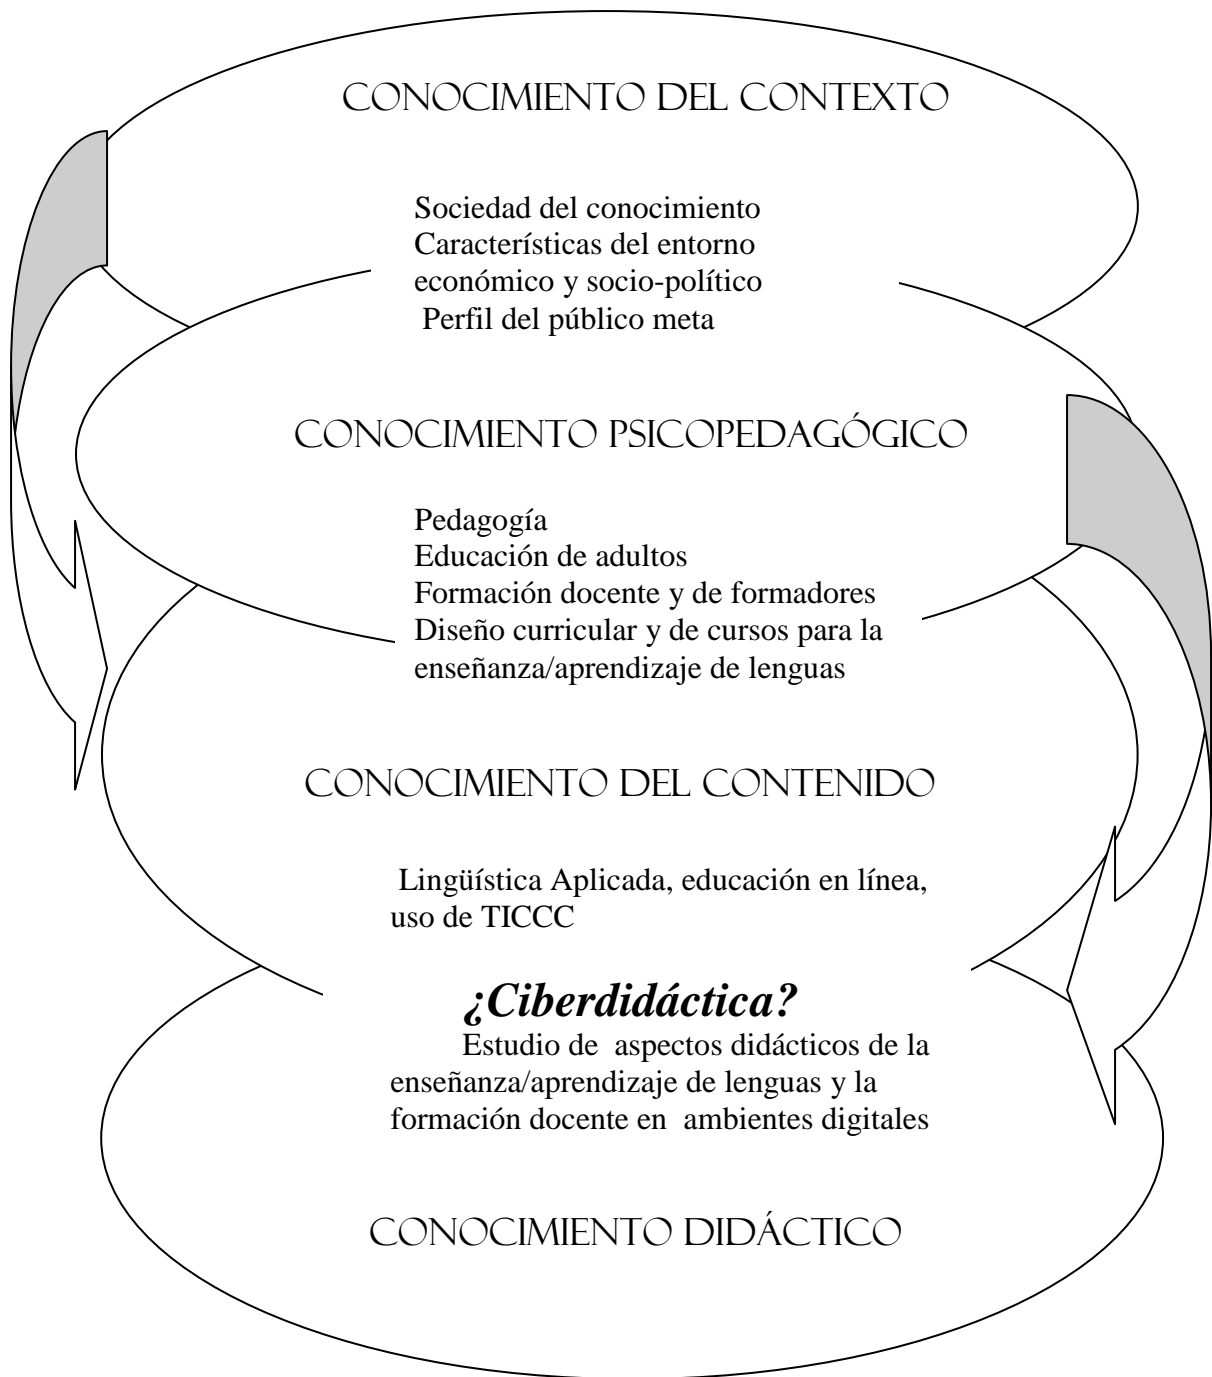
CONOCIMIENTO DEL CONTEXTO

Sociedad del conocimiento
Características del entorno económico y socio-político
Perfil del público meta

CONOCIMIENTO PSICOPEDAGÓGICO

Pedagogía
Educación de adultos
Formación docente y de formadores
Diseño curricular y de cursos para la enseñanza/aprendizaje de lenguas

CONOCIMIENTO DEL CONTENIDO

Lingüística Aplicada, educación en línea, uso de TICCC

¿Ciberdidáctica?

Estudio de aspectos didácticos de la enseñanza/aprendizaje de lenguas y la formación docente en ambientes digitales

CONOCIMIENTO DIDÁCTICO